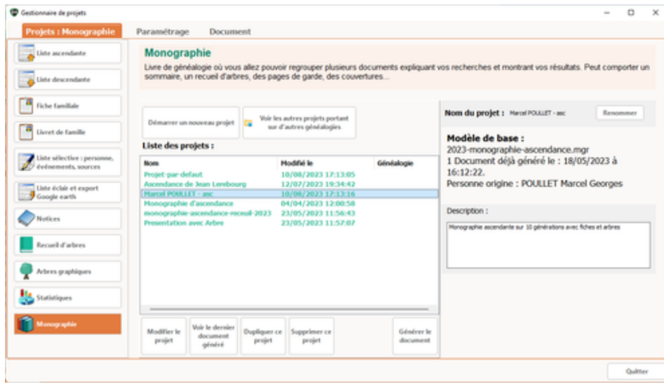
Gestionnaire de projets

Projets : Monographie | Paramétrage | Document

Liste ascendante
Liste descendante
Fiche familiale
Livret de famille
Liste sélective : personne, événements, sources
Liste éclair et export Google earth
Notices
Recueil d'arbres
Arbres graphiques
Statistiques
Monographie

Monographie

Livre de généalogie où vous allez pouvoir regrouper plusieurs documents expliquant vos recherches et montrant vos résultats. Peut comporter un sommaire, un recueil d'arbres, des pages de garde, des couvertures...

Démarrer un nouveau projet

Voir les autres projets portant sur d'autres généalogies

Liste des projets :

| Nom | Modifié le | Généalogie |
|---|---|---|
| Projet par défaut | 10/08/2023 17:13:05 | |
| Ascendance de Jean Lembourg | 12/07/2023 19:34:42 | |
| Marcel POULLET - asc | 10/08/2023 17:13:16 | |
| Monographie d'ascendance | 04/04/2023 12:00:58 | |
| monographie-ascendance-mcwil-2023 | 23/05/2023 11:56:43 | |
| Presentation avec Arbre | 23/05/2023 11:57:07 | |

Modifier le projet
Voir le dernier document généré
Dupliquer ce projet
Supprimer ce projet
Générer le document

Nom du projet : Marcel POULLET - asc
Renommer

Modèle de base :
2023-monographie-ascendance.mgr
1 Document déjà généré le : 18/05/2023 à 16:12:22.
Personne origine : POULLET Marcel Georges

Description :
Monographie ascendante sur 10 générations avec fiches et arbres

Quitter